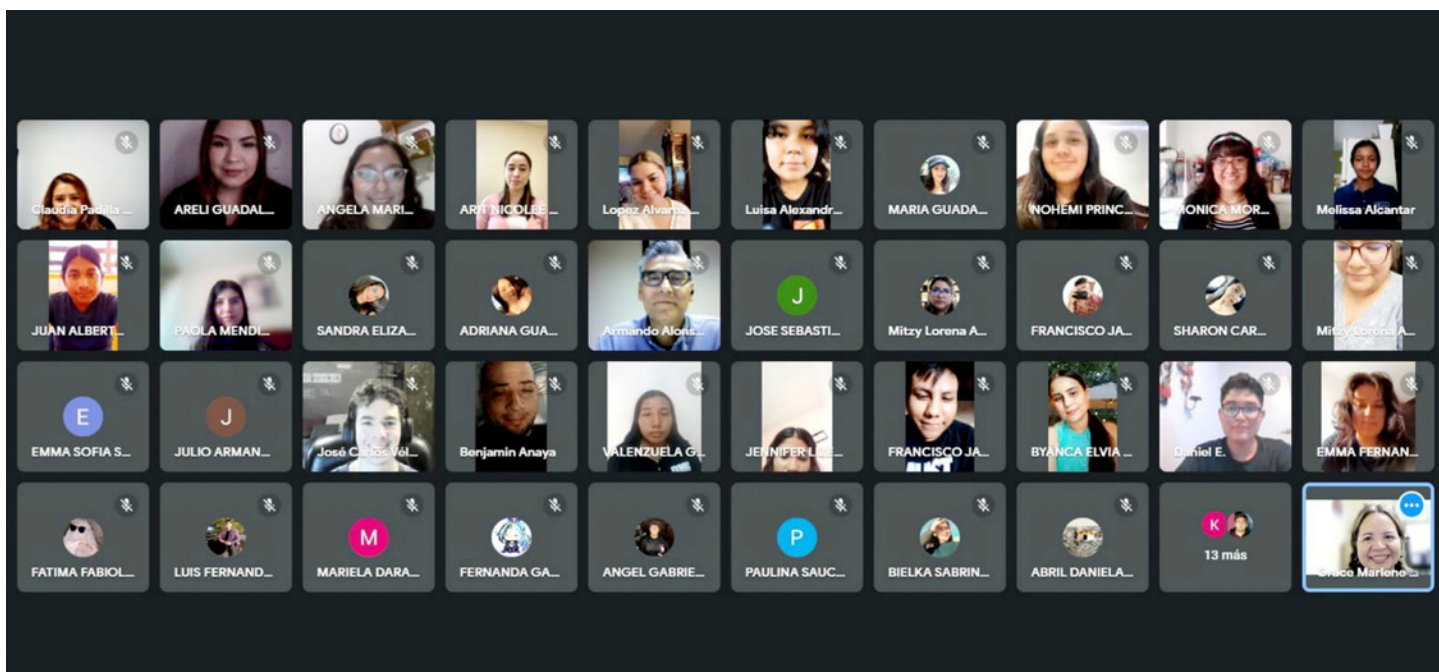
Claudia Padilla ...
ARELI GUADAL...
ANGELA MARI...
ARIT NICOLEE ...
Lopez Alvara...
Luisa Alexandr...
MARIA GUADA...
NOHEMI PRINC...
MONICA MOR...
Melissa Alcantar

JUAN ALBERT...
PAOLA MENDI...
SANDRA ELIZA...
ADRIANA GUA...
Armando Alons...
J
JOSE SEBASTI...
Mitzy Lorena A...
FRANCISCO JA...
SHARON CAR...
Mitzy Lorena A...

E
EMMA SOFIA S...
J
JULIO ARMAN...
José Carlos Vel...
Benjamin Anaya
VALENZUELA G...
JENNIFER L...
FRANCISCO JA...
BYANCA ELVIA ...
Daniel E.
EMMA FERNAN...

FATIMA FABIOL...
LUIS FERNAND...
M
MARIELA DARA...
FERNANDA GA...
ANGEL GABRIE...
P
PAULINA SAUC...
BIELKA SABRIN...
ABRIL DANIELA...
K
13 más
Grace Marlene ...